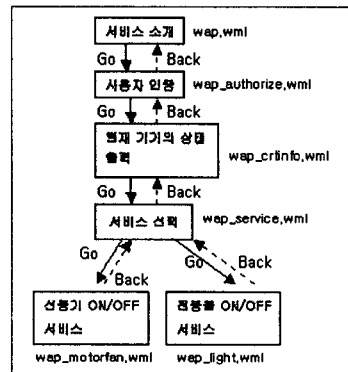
서비스 소개 wap.wml

Go Back

사용자 인증 wap_authorize.wml

Go Back

현재 기기의 상태 출력 wap_crtinfo.wml

Go Back

서비스 선택 wap_service.wml

Go Back Go Back

선풍기 ON/OFF 서비스

wap_motorfan.wml

전등불 ON/OFF 서비스

wap_light.wml